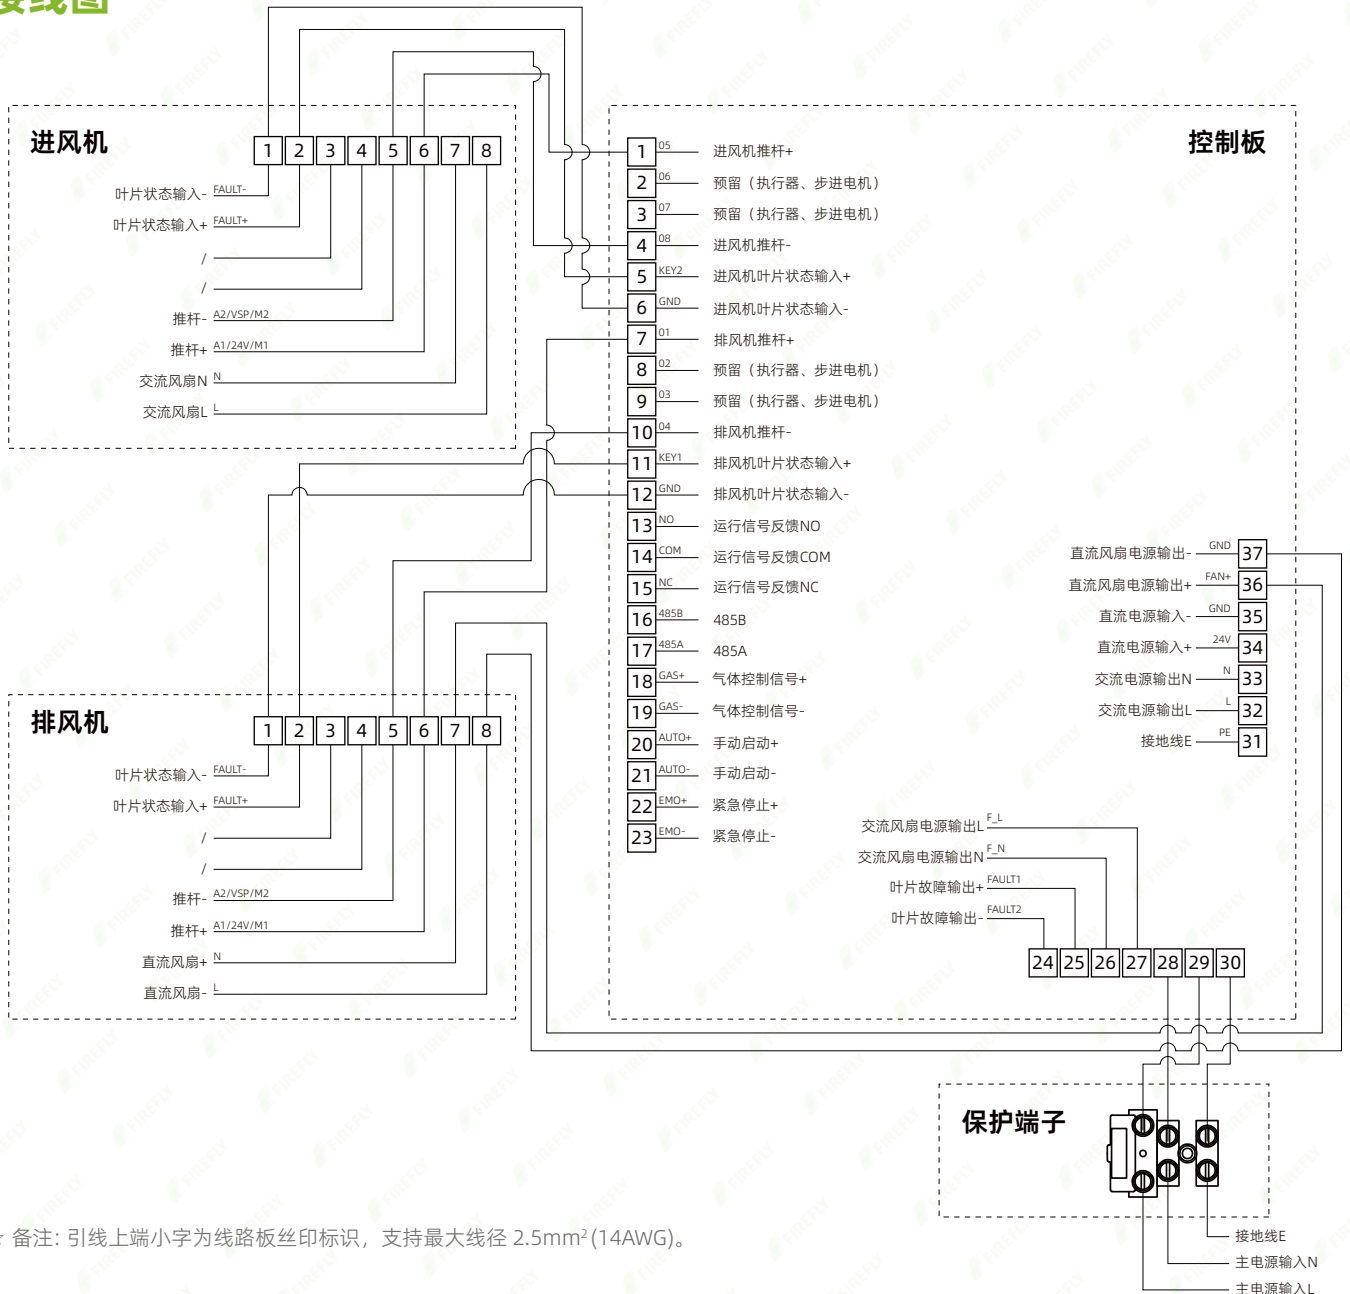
接线图

进风机

1 2 3 4 5 6 7 8

叶片状态输入- FAULT-
叶片状态输入+ FAULT+
/
/
推杆- A2/VSP/M2
推杆+ A1/24V/M1
交流风扇N N
交流风扇L L

控制板

1 05 进风机推杆+
2 06 预留（执行器、步进电机）
3 07 预留（执行器、步进电机）
4 08 进风机推杆-
5 KEY2 进风机叶片状态输入+
6 GND 进风机叶片状态输入-
7 01 排风机推杆+
8 02 预留（执行器、步进电机）
9 03 预留（执行器、步进电机）
10 04 排风机推杆-
11 KEY1 排风机叶片状态输入+
12 GND 排风机叶片状态输入-
13 NO 运行信号反馈NO
14 COM 运行信号反馈COM
15 NC 运行信号反馈NC
16 485B 485B
17 485A 485A
18 GAS+ 气体控制信号+
19 GAS- 气体控制信号-
20 AUTO+ 手动启动+
21 AUTO- 手动启动-
22 EMO+ 紧急停止+
23 EMO- 紧急停止-

直流风扇电源输出- GND 37
直流风扇电源输出+ FAN+ 36
直流电源输入- GND 35
直流电源输入+ 24V 34
交流电源输出N N 33
交流电源输出L L 32
接地线E PE 31

交流风扇电源输出L F_L
交流风扇电源输出N F_N
叶片故障输出+ FAULT1
叶片故障输出- FAULT2

24 25 26 27 28 29 30

排风机

1 2 3 4 5 6 7 8

叶片状态输入- FAULT-
叶片状态输入+ FAULT+
/
/
推杆- A2/VSP/M2
推杆+ A1/24V/M1
直流风扇+ N
直流风扇- L

保护端子

接地线E
主电源输入N
主电源输入L

* 备注: 引线上端小字为线路板丝印标识，支持最大线径 2.5mm²(14AWG)。